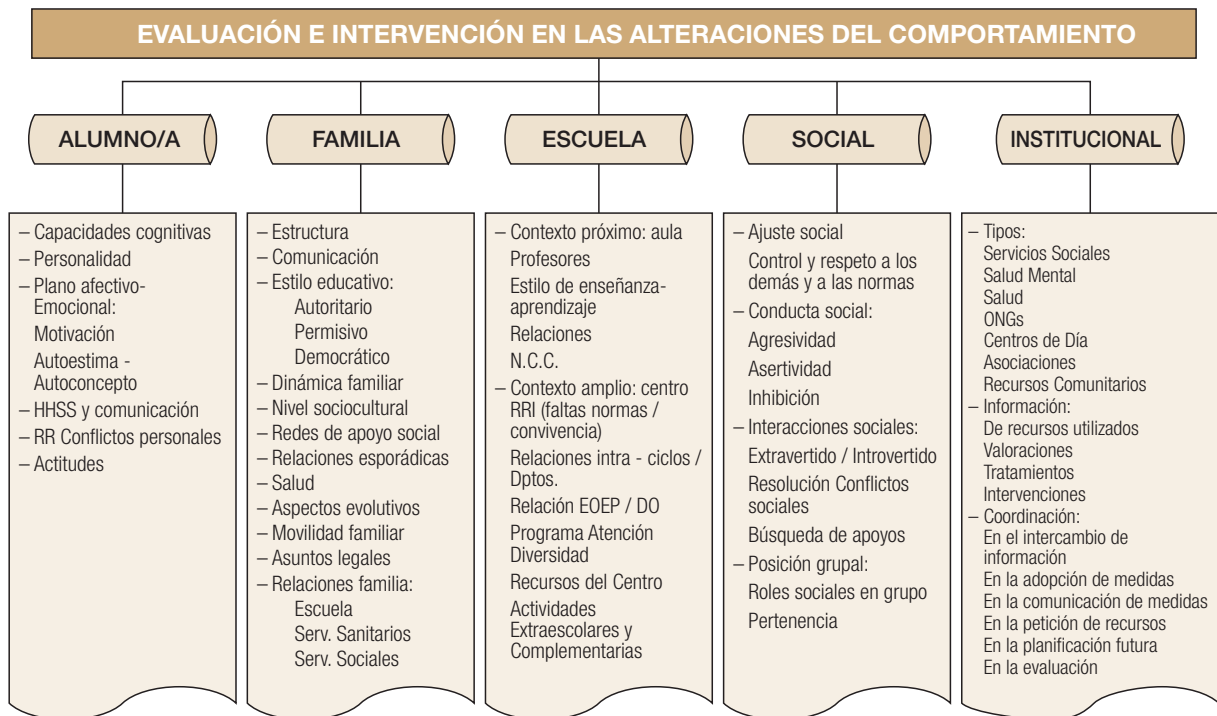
EVALUACIÓN E INTERVENCIÓN EN LAS ALTERACIONES DEL COMPORTAMIENTO

ALUMNO/A

– Capacidades cognitivas
– Personalidad
– Plano afectivo-Emocional:
Motivación
Autoestima - Autoconcepto
– HHSS y comunicación
– RR Conflictos personales
– Actitudes

FAMILIA

– Estructura
– Comunicación
– Estilo educativo:
Autoritario
Permisivo
Democrático
– Dinámica familiar
– Nivel sociocultural
– Redes de apoyo social
– Relaciones esporádicas
– Salud
– Aspectos evolutivos
– Movilidad familiar
– Asuntos legales
– Relaciones familia:
Escuela
Serv. Sanitarios
Serv. Sociales

ESCUELA

– Contexto próximo: aula
Profesores
Estilo de enseñanza-aprendizaje
Relaciones
N.C.C.
– Contexto amplio: centro
RRI (faltas normas / convivencia)
Relaciones intra - ciclos / Dptos.
Relación EOEP / DO
Programa Atención Diversidad
Recursos del Centro
Actividades Extraescolares y Complementarias

SOCIAL

– Ajuste social
Control y respeto a los demás y a las normas
– Conducta social:
Agresividad
Asertividad
Inhibición
– Interacciones sociales:
Extravertido / Introvertido
Resolución Conflictos sociales
Búsqueda de apoyos
– Posición grupal:
Roles sociales en grupo
Pertenencia

INSTITUCIONAL

– Tipos:
Servicios Sociales
Salud Mental
Salud
ONGs
Centros de Día
Asociaciones
Recursos Comunitarios
– Información:
De recursos utilizados
Valoraciones
Tratamientos
Intervenciones
– Coordinación:
En el intercambio de información
En la adopción de medidas
En la comunicación de medidas
En la petición de recursos
En la planificación futura
En la evaluación